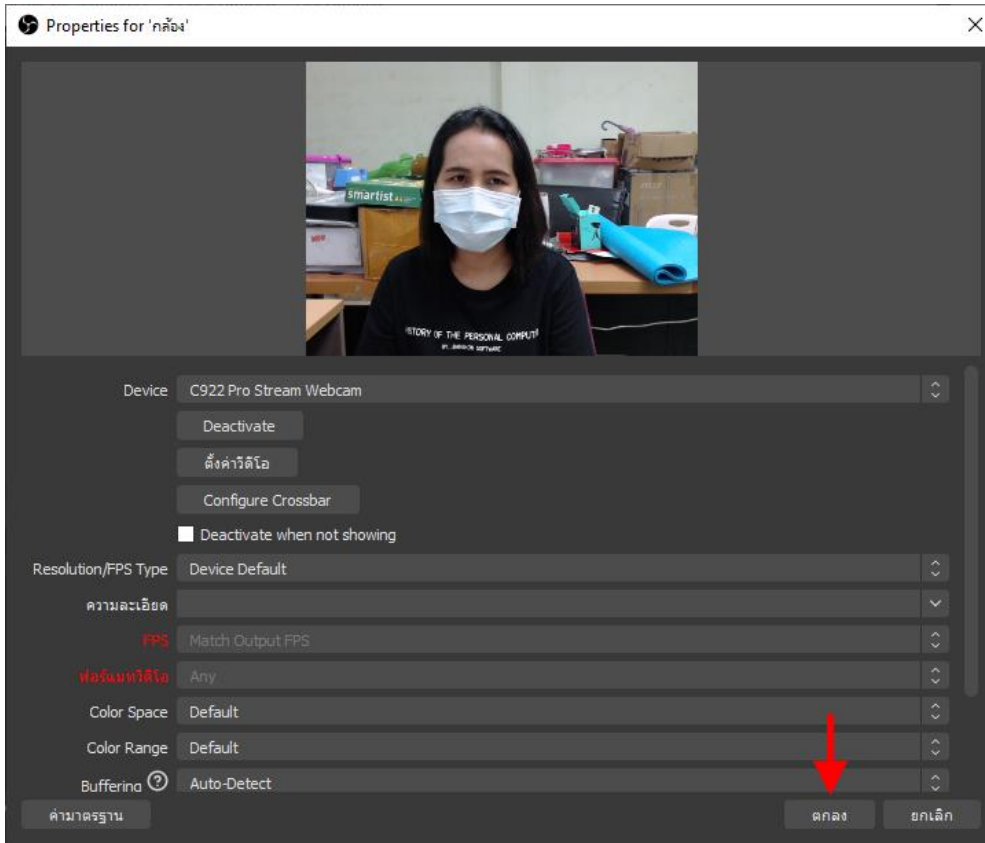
Properties for 'กล้อง'

smartist

STORY OF THE PERSONAL COMPUTE

Device C922 Pro Stream Webcam

Deactivate

ตั้งค่าวิดีโอ

Configure Crossbar

Deactivate when not showing

Resolution/FPS Type Device Default

ความละเอียด

FPS Match Output FPS

ฟอร์แมทวิดีโอ Any

Color Space Default

Color Range Default

Buffering Auto-Detect

ค่ามาตรฐาน

ตกลง

ยกเลิก